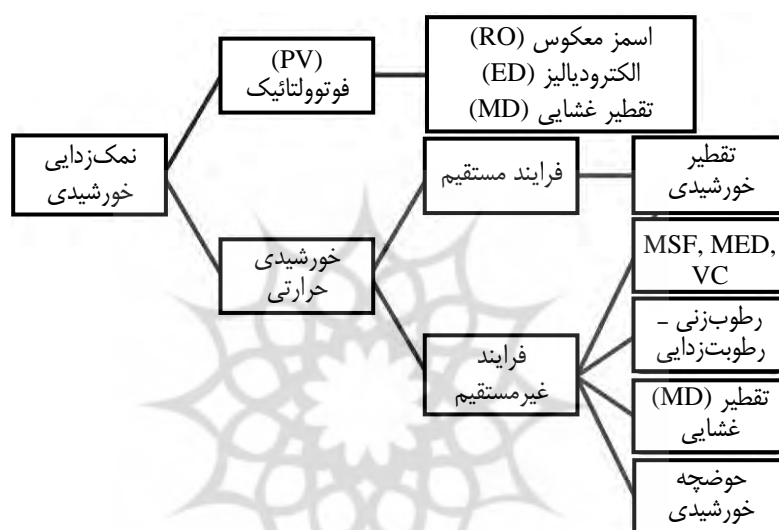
نمک‌زدایی خورشیدی

(PV) فوتوولتائیک

اسمز معکوس (RO)
الکترودیالیز (ED)
تقطیر غشایی (MD)

خورشیدی حرارتی

فرایند مستقیم

تقطیر خورشیدی

فرایند غیرمستقیم

MSF, MED, VC

رطوبت‌زنی - رطوبت‌زدایی

تقطیر (MD) غشایی

حوضچه خورشیدی